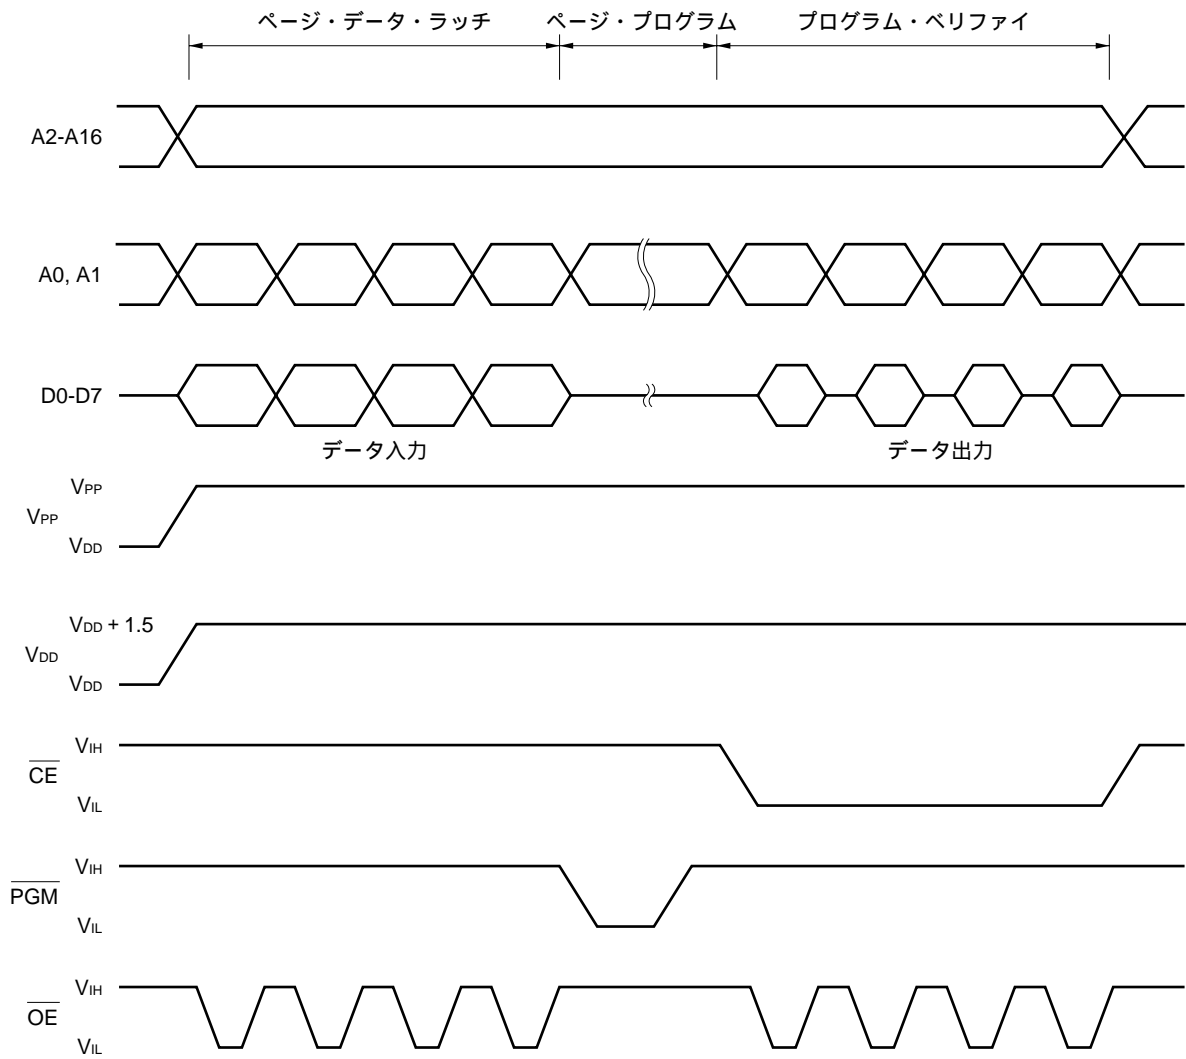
ページ・データ・ラッチ　ページ・プログラム　プログラム・ベリファイ

A2-A16

A0, A1

D0-D7

データ入力　データ出力

$V_{PP}$
$V_{PP}$
$V_{DD}$

$V_{DD} + 1.5$
$V_{DD}$
$V_{DD}$

$V_{IH}$
$\overline{CE}$
$V_{IL}$

$V_{IH}$
$\overline{PGM}$
$V_{IL}$

$V_{IH}$
$\overline{OE}$
$V_{IL}$